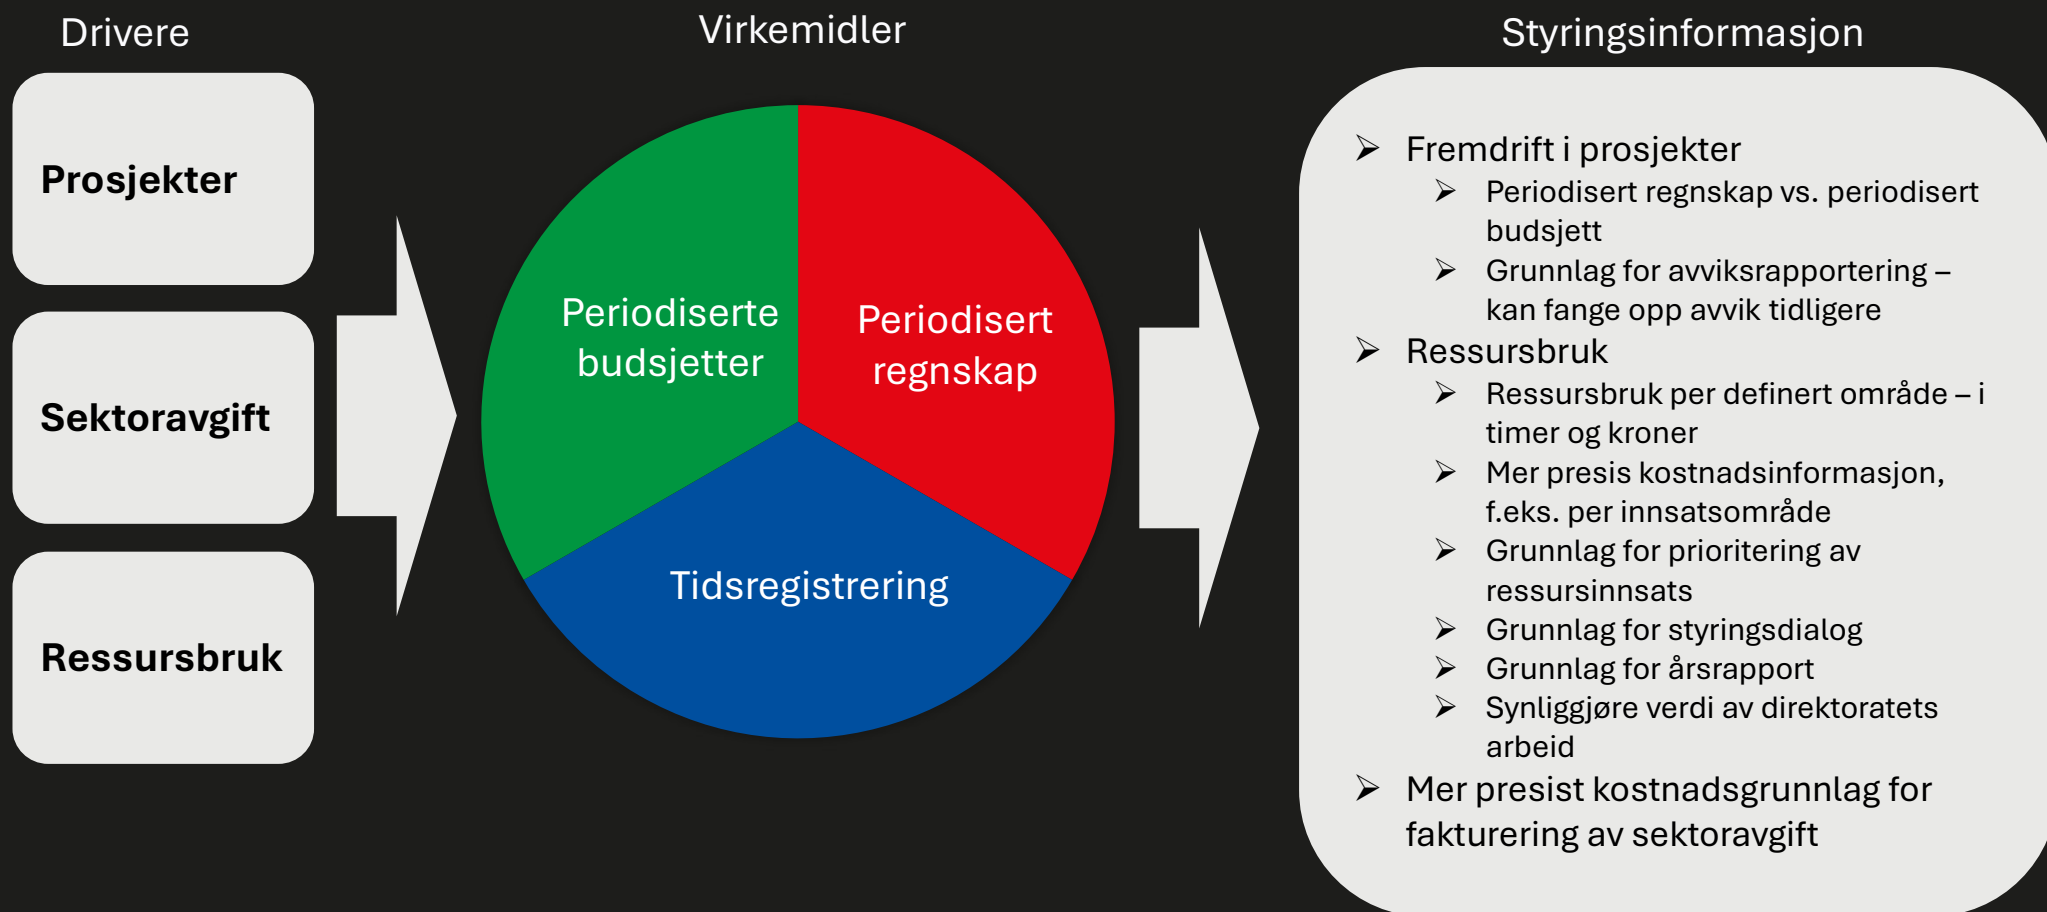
Drivere

Prosjekter

Sektoravgift

Ressursbruk

Virkemidler

Periodiserte budsjetter

Periodisert regnskap

Tidsregistrering

Styringsinformasjon

➢ Fremdrift i prosjekter
➢ Periodisert regnskap vs. periodisert budsjett
➢ Grunnlag for avviksrapportering – kan fange opp avvik tidligere
➢ Ressursbruk
➢ Ressursbruk per definert område – i timer og kroner
➢ Mer presis kostnadsinformasjon, f.eks. per innsatsområde
➢ Grunnlag for prioritering av ressursinnsats
➢ Grunnlag for styringsdialog
➢ Grunnlag for årsrapport
➢ Synliggjøre verdi av direktoratets arbeid
➢ Mer presist kostnadsgrunnlag for fakturering av sektoravgift